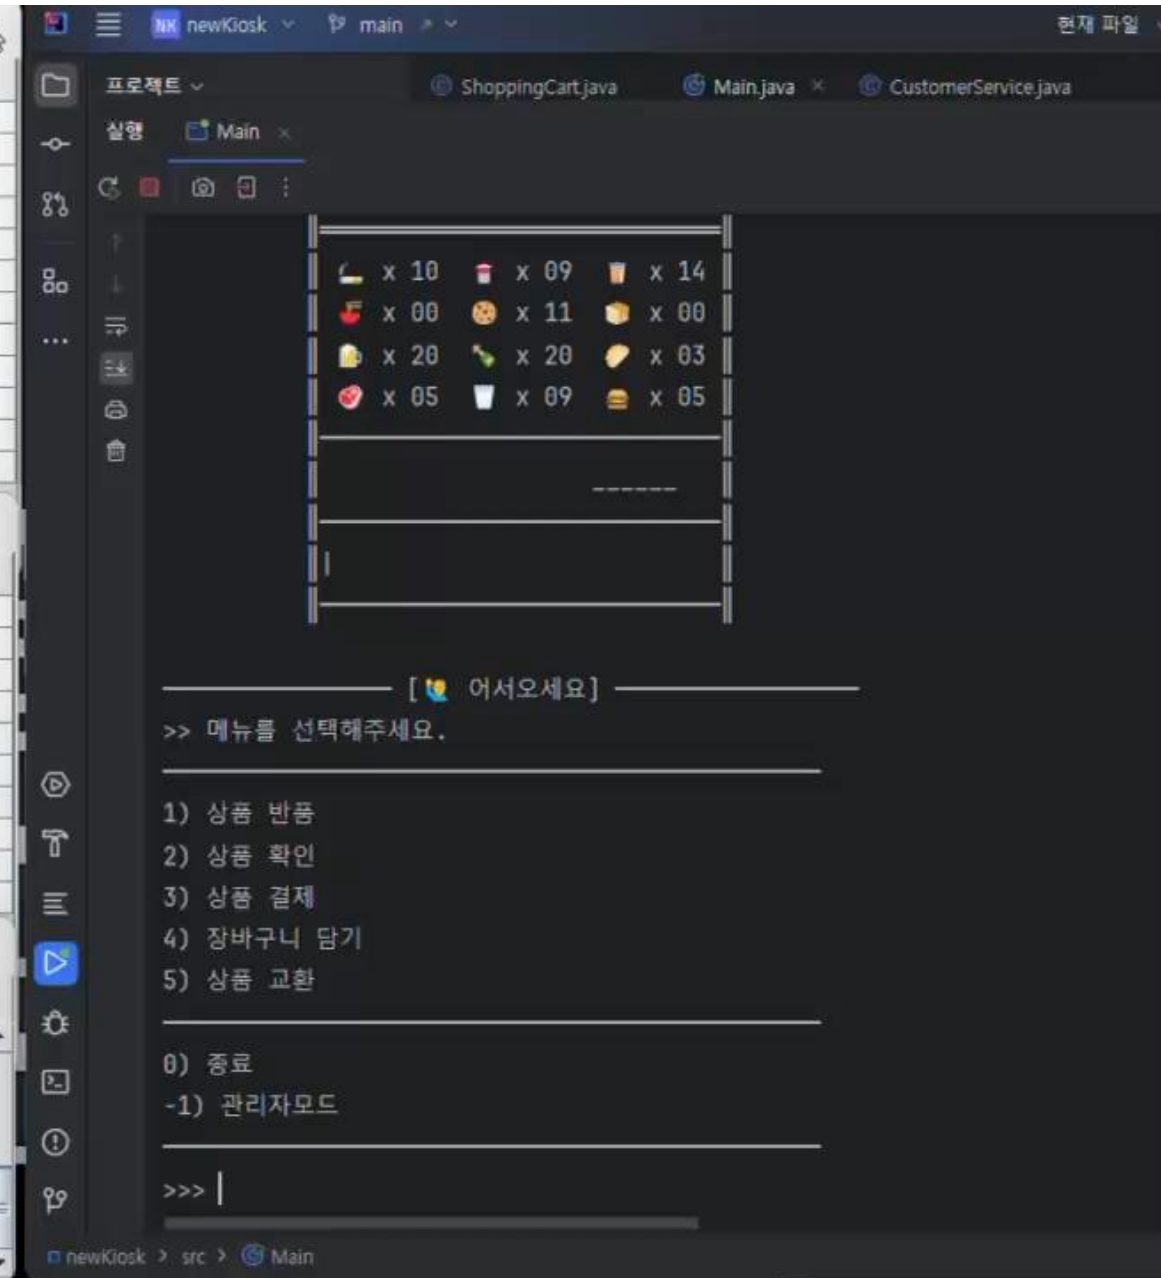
NK newKiosk main 현재 파일

프로젝트 ShoppingCart.java Main.java CustomerService.java

실행 Main

| | | |
|---|---|---|
| x 10 | x 09 | x 14 |
| x 00 | x 11 | x 00 |
| x 20 | x 20 | x 03 |
| x 05 | x 09 | x 05 |

------

[ 어서오세요]
>> 메뉴를 선택해주세요.

1) 상품 반품
2) 상품 확인
3) 상품 결제
4) 장바구니 담기
5) 상품 교환

0) 종료
-1) 관리자모드

>>>

newKiosk > src > Main